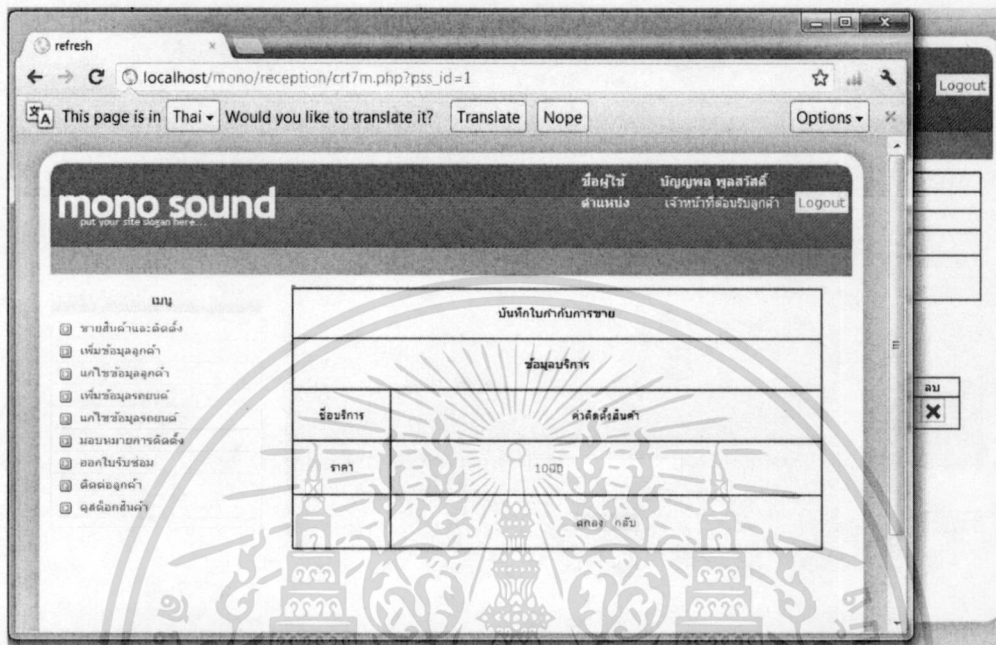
refresh

localhost/mono/reception/crt7m.php?pss_id=1

This page is in Thai Would you like to translate it? Translate Nope Options

Logout

mono sound
put your site slogan here...

ชื่อผู้ใช้ บัญญพล พูลสวัสดิ์
ตำแหน่ง เจ้าหน้าที่ต้อนรับลูกค้า Logout

เมนู
ขายสินค้าและติดตั้ง
เพิ่มข้อมูลลูกค้า
แก้ไขข้อมูลลูกค้า
เพิ่มข้อมูลรถยนต์
แก้ไขข้อมูลรถยนต์
มอบหมายการติดตั้ง
ออกใบรับซ่อม
ติดต่อลูกค้า
ดูสต็อกสินค้า

| บันทึกใบกำกับการขาย | |
|---|---|
| ข้อมูลบริการ | |
| ชื่อบริการ | ค่าติดตั้งสินค้า |
| ราคา | 1000 |
| | ตกลง กลับ |

ลบ